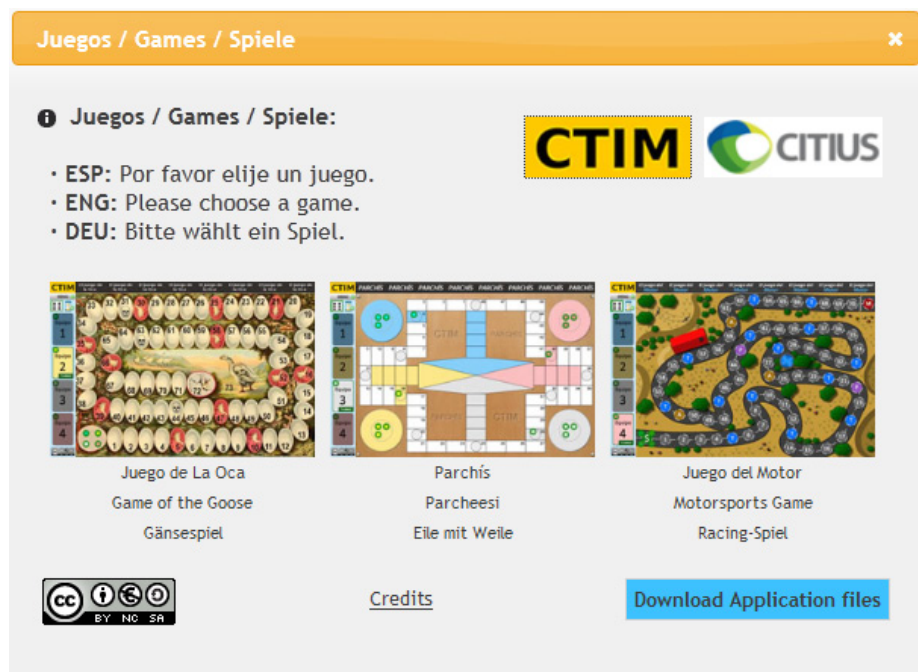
Juegos / Games / Spiele

×

Juegos / Games / Spiele:

CTIM CITIUS

· ESP: Por favor elije un juego.
· ENG: Please choose a game.
· DEU: Bitte wählt ein Spiel.

Juego de La Oca
Game of the Goose
Gänsespiel

Parchís
Parcheesi
Eile mit Weile

Juego del Motor
Motorsports Game
Racing-Spiel

BY NC SA

Credits

Download Application files